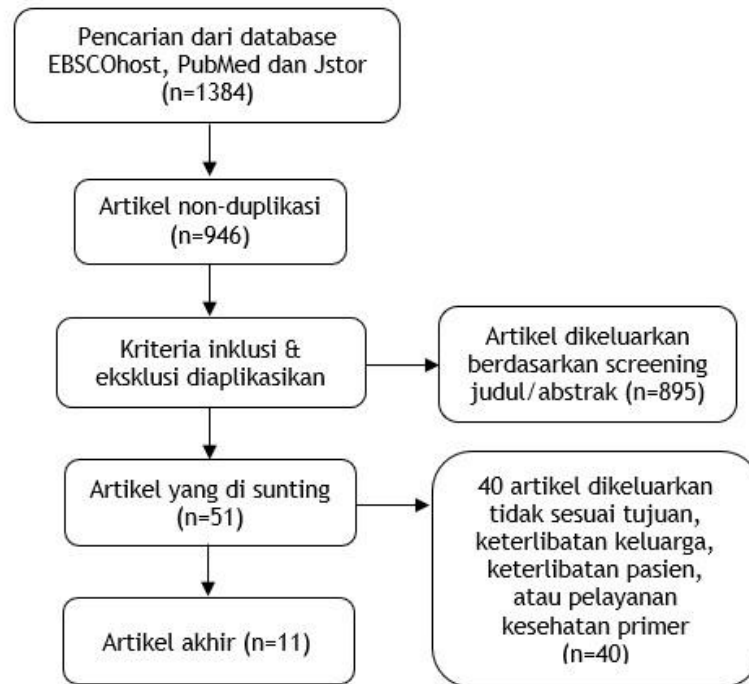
Pencarian dari database EBSCOhost, PubMed dan Jstor (n=1384)

Artikel non-duplikasi (n=946)

Kriteria inklusi & eksklusi diaplikasikan

Artikel dikeluarkan berdasarkan screening judul/abstrak (n=895)

Artikel yang di sunting (n=51)

40 artikel dikeluarkan tidak sesuai tujuan, keterlibatan keluarga, keterlibatan pasien, atau pelayanan kesehatan primer (n=40)

Artikel akhir (n=11)